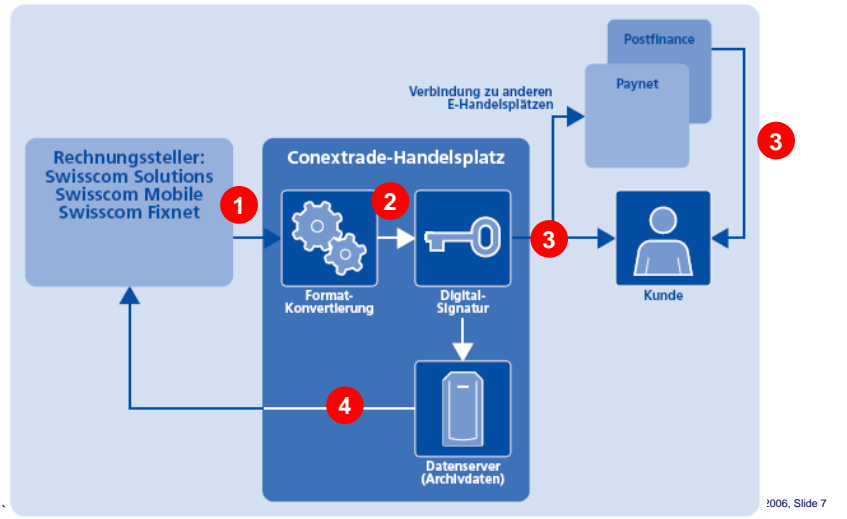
Postfinance

Verbindung zu anderen E-Handelsplätzen

Paynet

3

Rechnungssteller: Swisscom Solutions Swisscom Mobile Swisscom Fixnet

Conextrade-Handelsplatz

1

2

3

Format-Konvertierung

Digital-Signatur

Kunde

4

Datenserver (Archivdaten)

2006, Slide 7